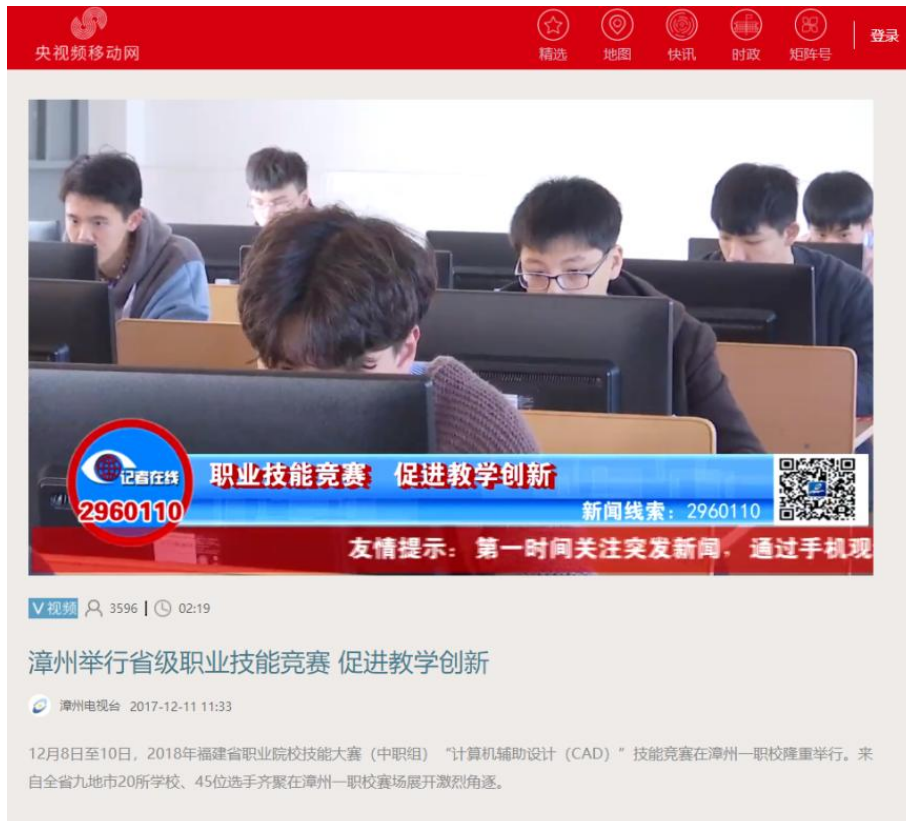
央视频移动网

精选 地图 快讯 时政 矩阵号 登录

记者在线
2960110

职业技能竞赛 促进教学创新

新闻线索：2960110

友情提示：第一时间关注突发新闻，通过手机观

V视频 3596 | 02:19

漳州举行省级职业技能竞赛 促进教学创新

漳州电视台 2017-12-11 11:33

12月8日至10日，2018年福建省职业院校技能大赛（中职组）“计算机辅助设计（CAD）”技能竞赛在漳州一职校隆重举行。来自全省九地市20所学校、45位选手齐聚在漳州一职校赛场展开激烈角逐。